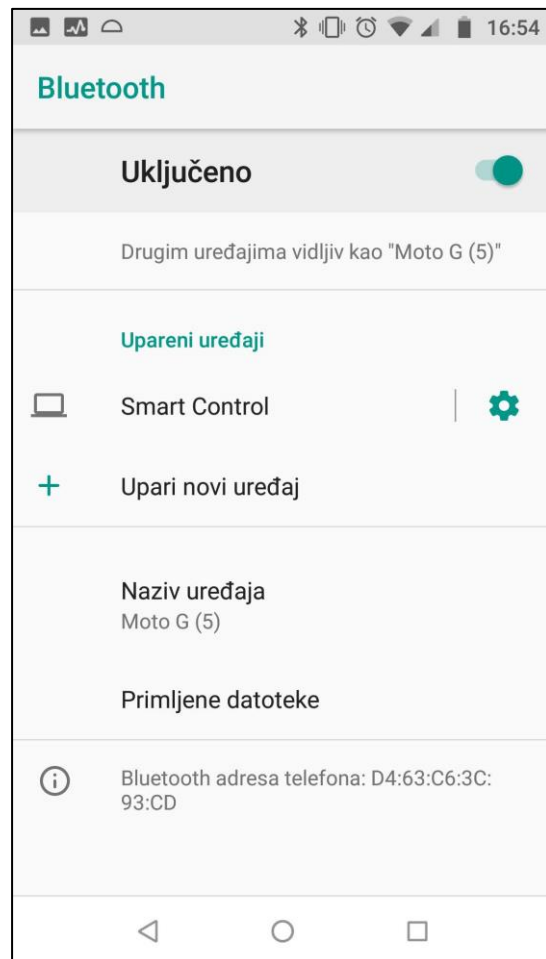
16:54

Bluetooth

Uključeno

Drugim uređajima vidljiv kao "Moto G (5)"

Upareni uređaji

Smart Control

Upari novi uređaj

Naziv uređaja
Moto G (5)

Primljene datoteke

Bluetooth adresa telefona: D4:63:C6:3C:93:CD